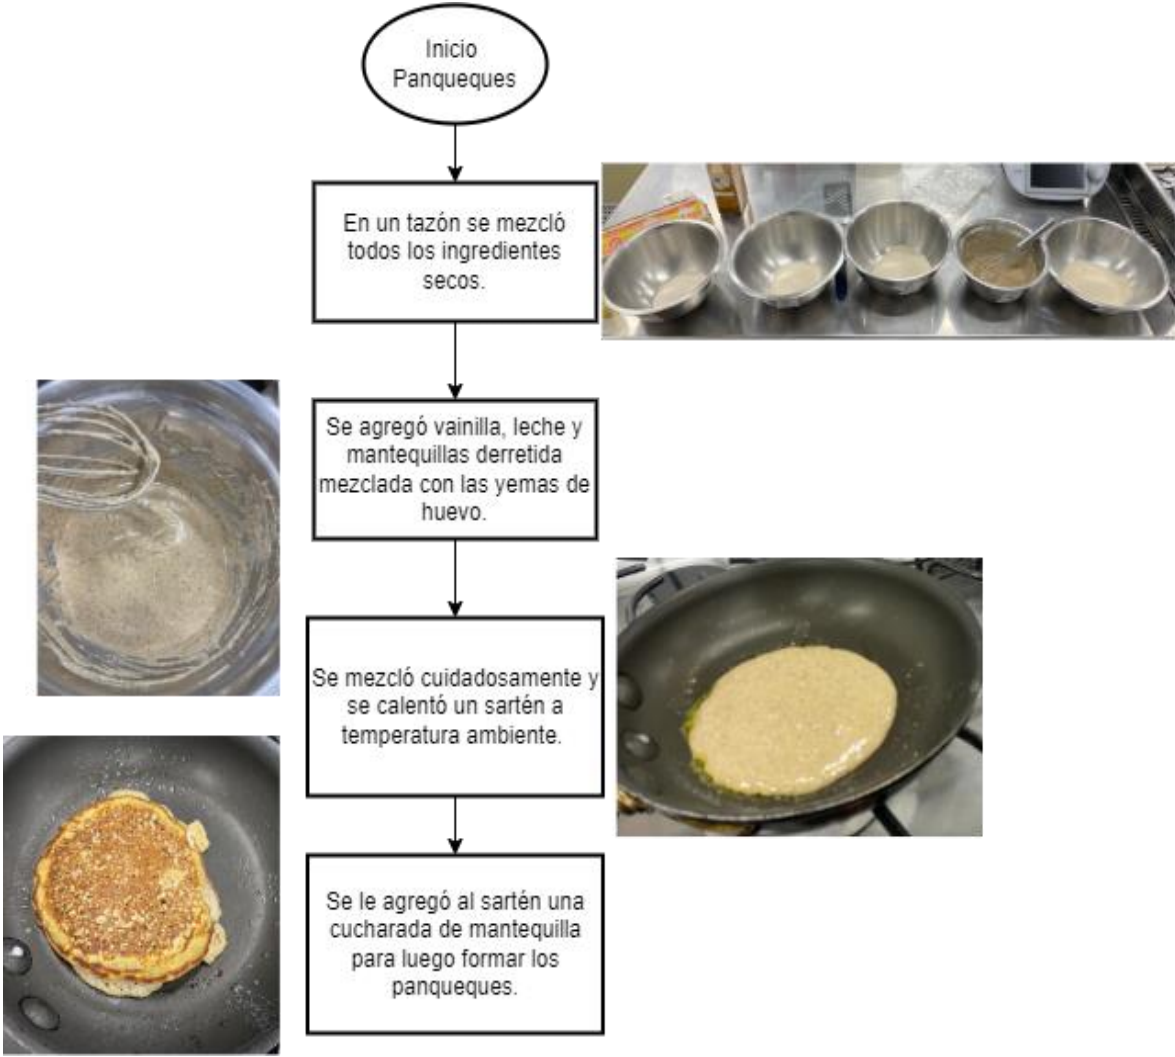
Inicio Panqueques

En un tazón se mezcló todos los ingredientes secos.

Se agregó vainilla, leche y mantequillas derretida mezclada con las yemas de huevo.

Se mezcló cuidadosamente y se calentó un sartén a temperatura ambiente.

Se le agregó al sartén una cucharada de mantequilla para luego formar los panqueques.